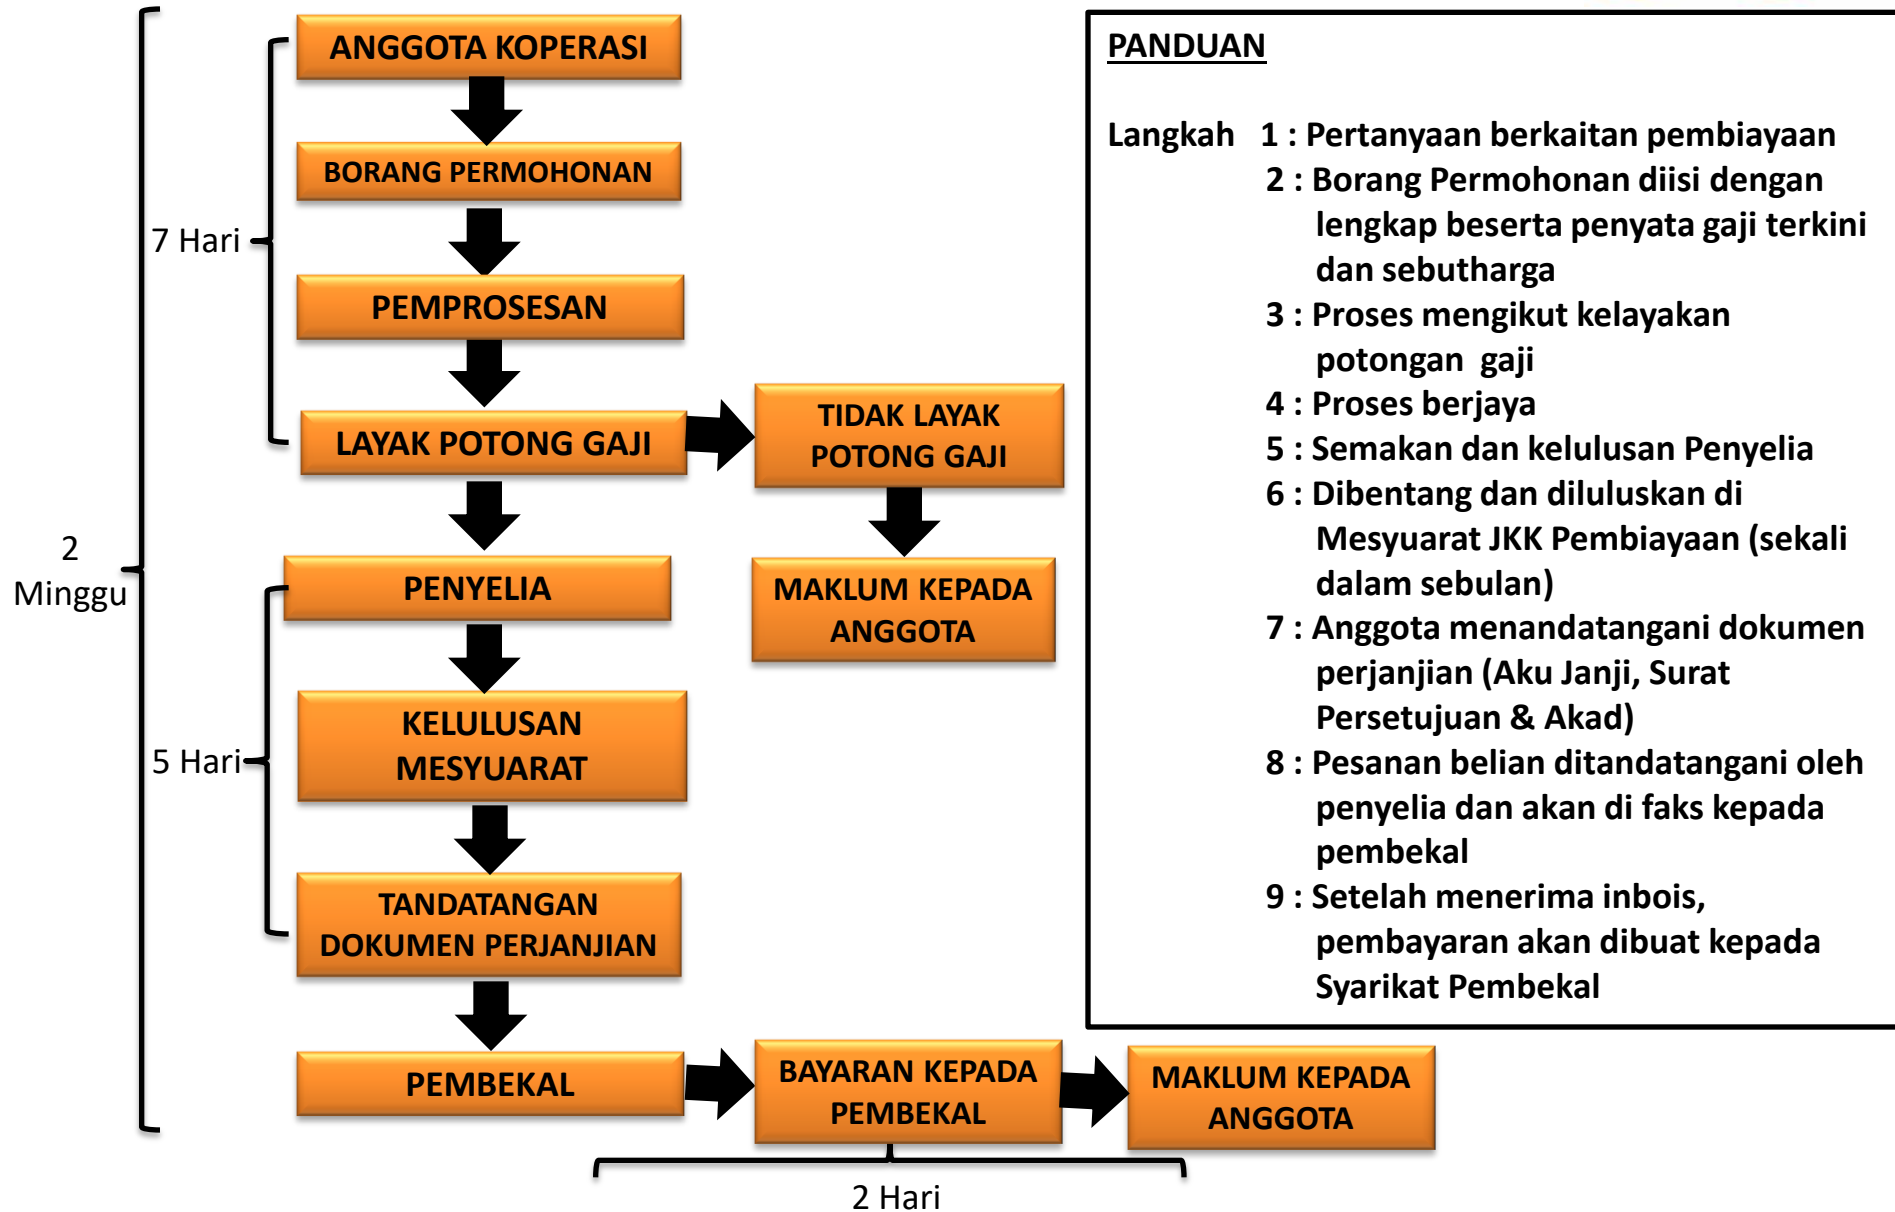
ANGGOTA KOPERASI

BORANG PERMOHONAN

PEMPROSESAN

LAYAK POTONG GAJI

TIDAK LAYAK POTONG GAJI

MAKLUM KEPADA ANGGOTA

PENYELIA

KELULUSAN MESYUARAT

TANDATANGAN DOKUMEN PERJANJIAN

PEMBEKAL

BAYARAN KEPADA PEMBEKAL

MAKLUM KEPADA ANGGOTA

7 Hari

5 Hari

2 Minggu

2 Hari

PANDUAN

Langkah 1 : Pertanyaan berkaitan pembiayaan
2 : Borang Permohonan diisi dengan lengkap beserta penyata gaji terkini dan sebutharga
3 : Proses mengikut kelayakan potongan gaji
4 : Proses berjaya
5 : Semakan dan kelulusan Penyelia
6 : Dibentang dan diluluskan di Mesyuarat JKK Pembiayaan (sekali dalam sebulan)
7 : Anggota menandatangani dokumen perjanjian (Aku Janji, Surat Persetujuan & Akad)
8 : Pesanan belian ditandatangani oleh penyelia dan akan di faks kepada pembekal
9 : Setelah menerima inbois, pembayaran akan dibuat kepada Syarikat Pembekal